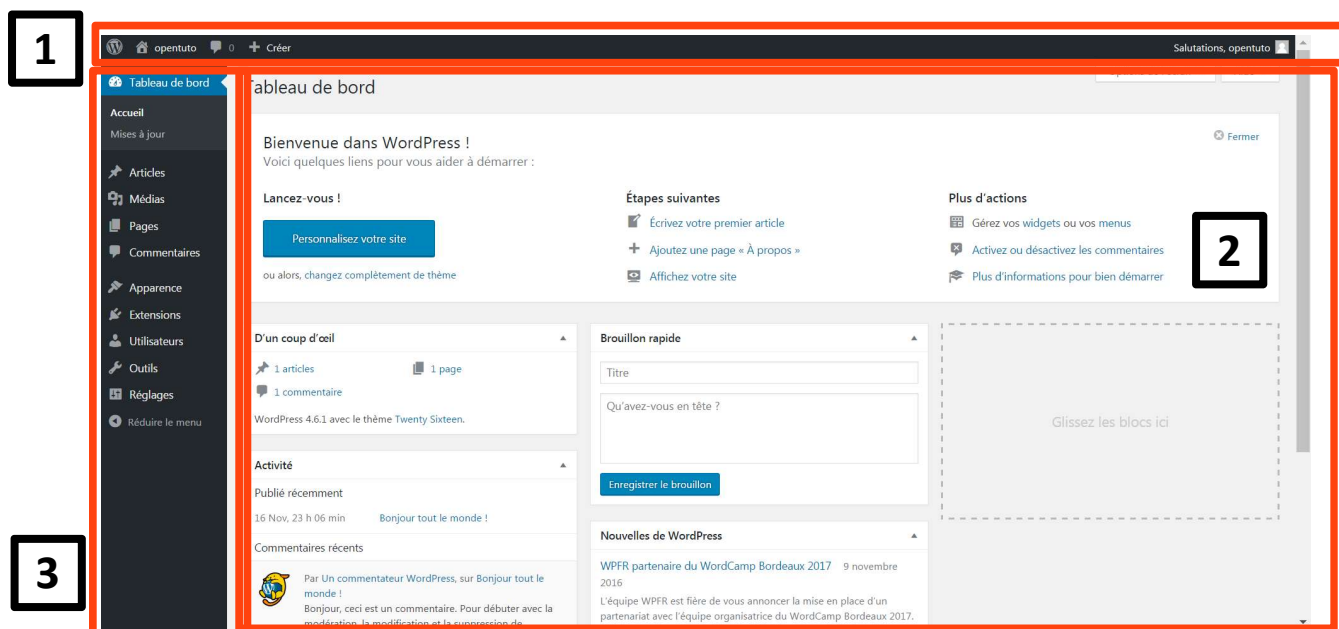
1

opentuto 0 Créer

Salutations, opentuto

Tableau de bord

Accueil

Mises à jour

Articles

Médias

Pages

Commentaires

Apparence

Extensions

Utilisateurs

Outils

Réglages

Réduire le menu

Tableau de bord

Bienvenue dans WordPress !

Voici quelques liens pour vous aider à démarrer :

Fermer

Lancez-vous !

Personnalisez votre site

ou alors, changez complètement de thème

Étapes suivantes

Écrivez votre premier article

Ajoutez une page « À propos »

Affichez votre site

Plus d'actions

Gérez vos widgets ou vos menus

Activez ou désactivez les commentaires

Plus d'informations pour bien démarrer

2

D'un coup d'œil

1 articles

1 page

1 commentaire

WordPress 4.6.1 avec le thème Twenty Sixteen.

Activité

Publié récemment

16 Nov, 23 h 06 min

Bonjour tout le monde !

Commentaires récents

Par Un commentateur WordPress, sur Bonjour tout le monde !

Bonjour, ceci est un commentaire. Pour débuter avec la modération, la modification et la suppression de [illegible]

Brouillon rapide

Titre

Qu'avez-vous en tête ?

Enregistrer le brouillon

Nouvelles de WordPress

WPFR partenaire du WordCamp Bordeaux 2017 9 novembre 2016

L'équipe WPFR est fière de vous annoncer la mise en place d'un partenariat avec l'équipe organisatrice du WordCamp Bordeaux 2017.

Glissez les blocs ici

3